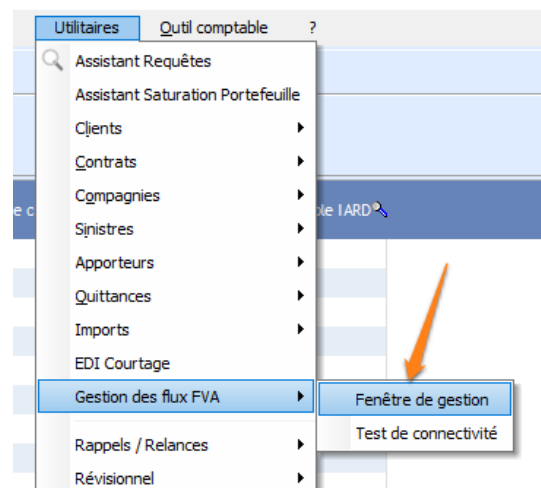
Utilitaires Outil comptable ?

Assistant Requêtes
Assistant Saturation Portefeuille
Clients
Contrats
Compagnies
Sinistres
Apporteurs
Quittances
Imports
EDI Courtage
Gestion des flux FVA
Rappels / Relances
Révisionnel

Fenêtre de gestion
Test de connectivité

e c
le IARD